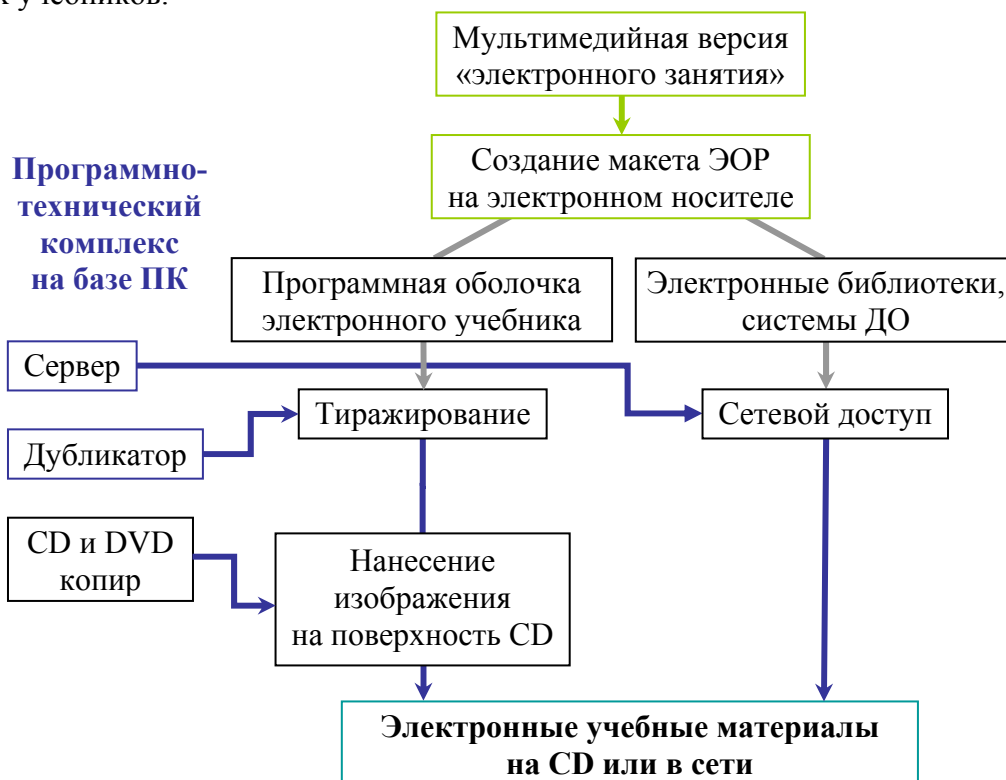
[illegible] учебников.

Мультимедийная версия «электронного занятия»

Создание макета ЭОР на электронном носителе

Программно-технический комплекс на базе ПК

Программная оболочка электронного учебника

Электронные библиотеки, системы ДО

Сервер

Тиражирование

Сетевой доступ

Дубликатор

CD и DVD копир

Нанесение изображения на поверхность CD

Электронные учебные материалы на CD или в сети